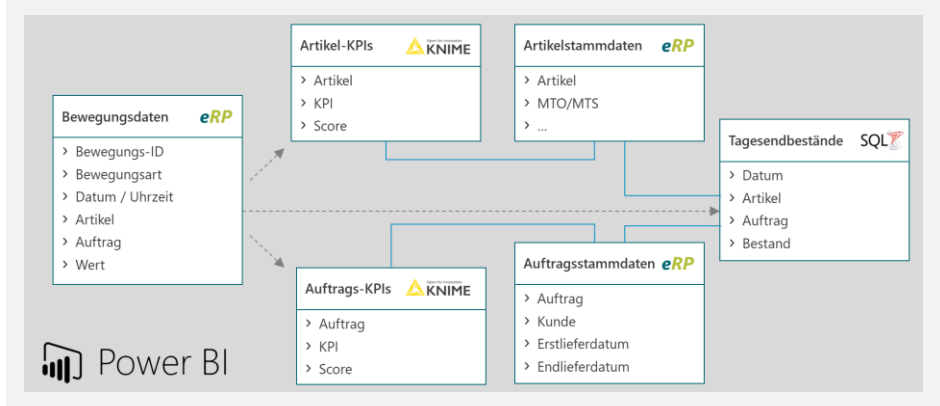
Artikel-KPIs KNIME
Open for Innovation
> Artikel
> KPI
> Score

Artikelstammdaten eRP
> Artikel
> MTO/MTS
> ...

Bewegungsdaten eRP
> Bewegungs-ID
> Bewegungsart
> Datum / Uhrzeit
> Artikel
> Auftrag
> Wert

Tagesendbestände SQL
> Datum
> Artikel
> Auftrag
> Bestand

Auftrags-KPIs KNIME
Open for Innovation
> Auftrag
> KPI
> Score

Auftragsstammdaten eRP
> Auftrag
> Kunde
> Erstlieferdatum
> Endlieferdatum

Power BI